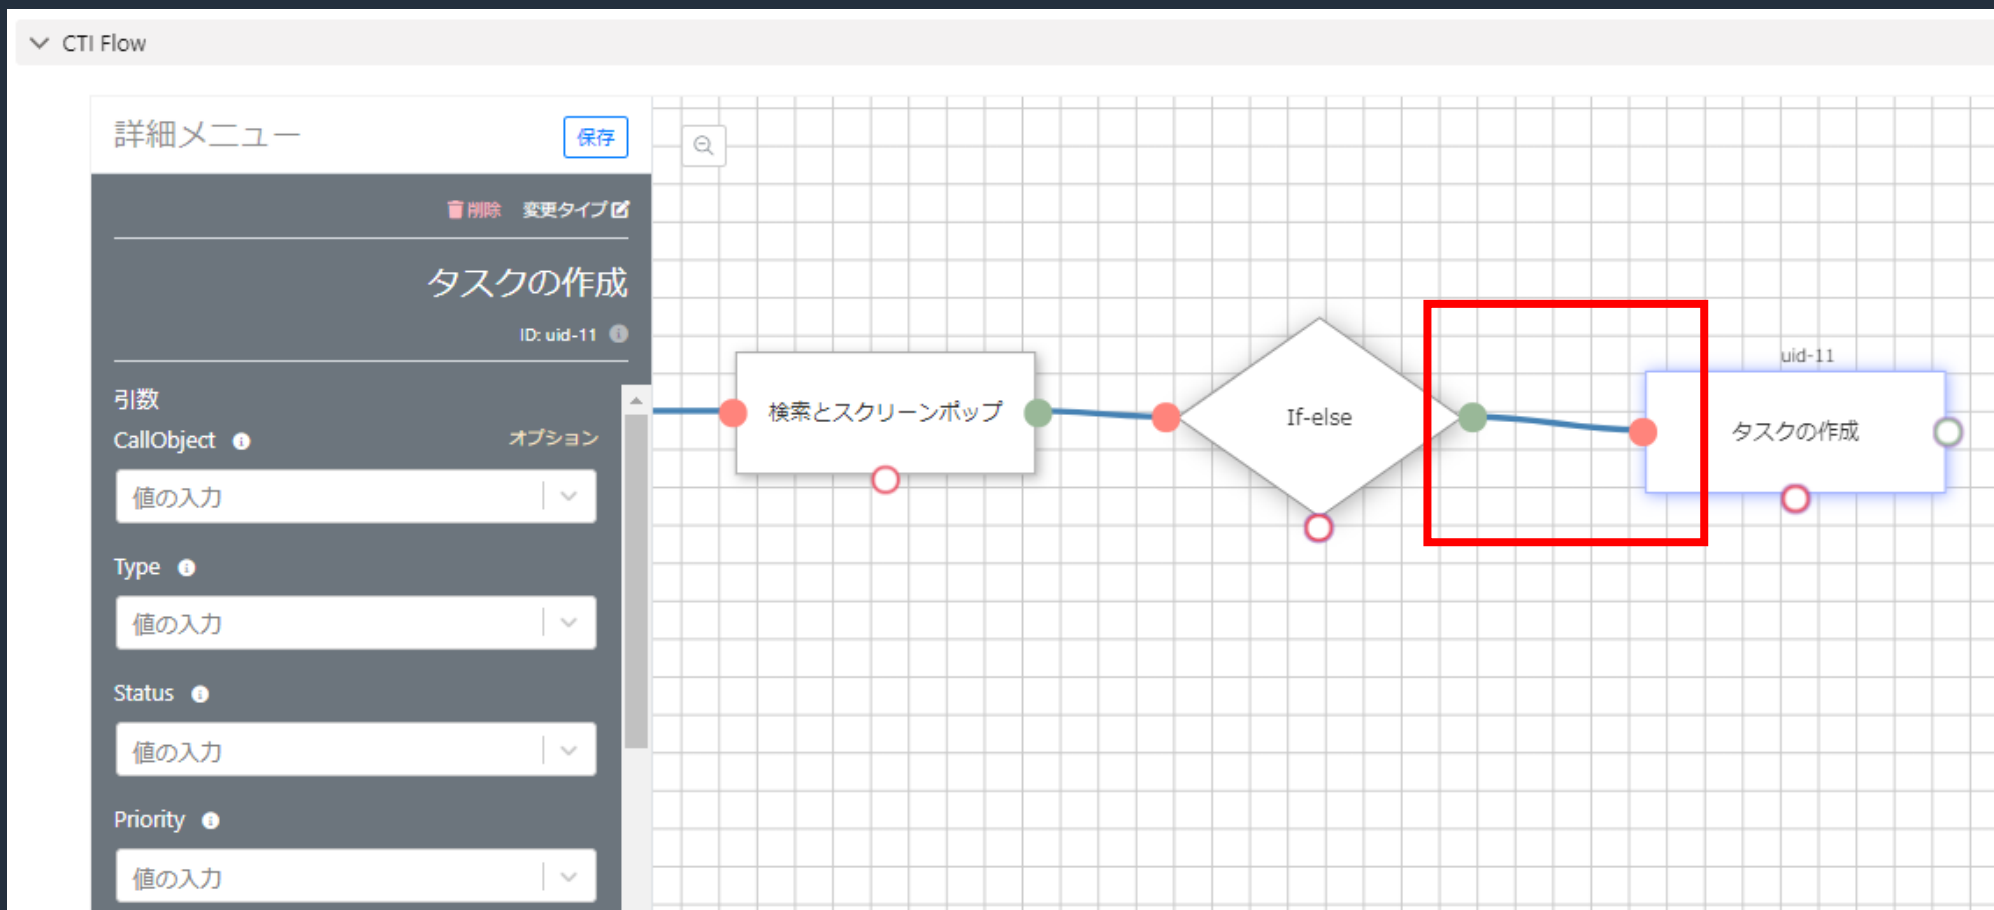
CTI Flow

詳細メニュー

保存

削除 変更タイプ

タスクの作成

ID: uid-11

引数

CallObject

オプション

値の入力

Type

値の入力

Status

値の入力

Priority

値の入力

検索とスクリーンポップ

If-else

uid-11

タスクの作成